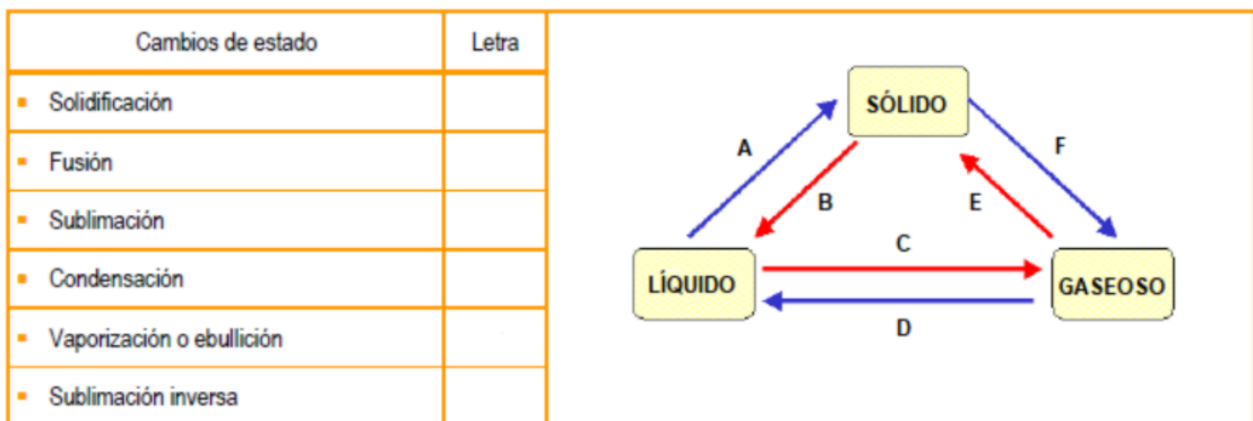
| Cambios de estado | Letra |
|---|---|
| Solidificación | |
| Fusión | |
| Sublimación | |
| Condensación | |
| Vaporización o ebullición | |
| Sublimación inversa | |

SÓLIDO
A
F
B
E
C
LÍQUIDO
GASEOSO
D